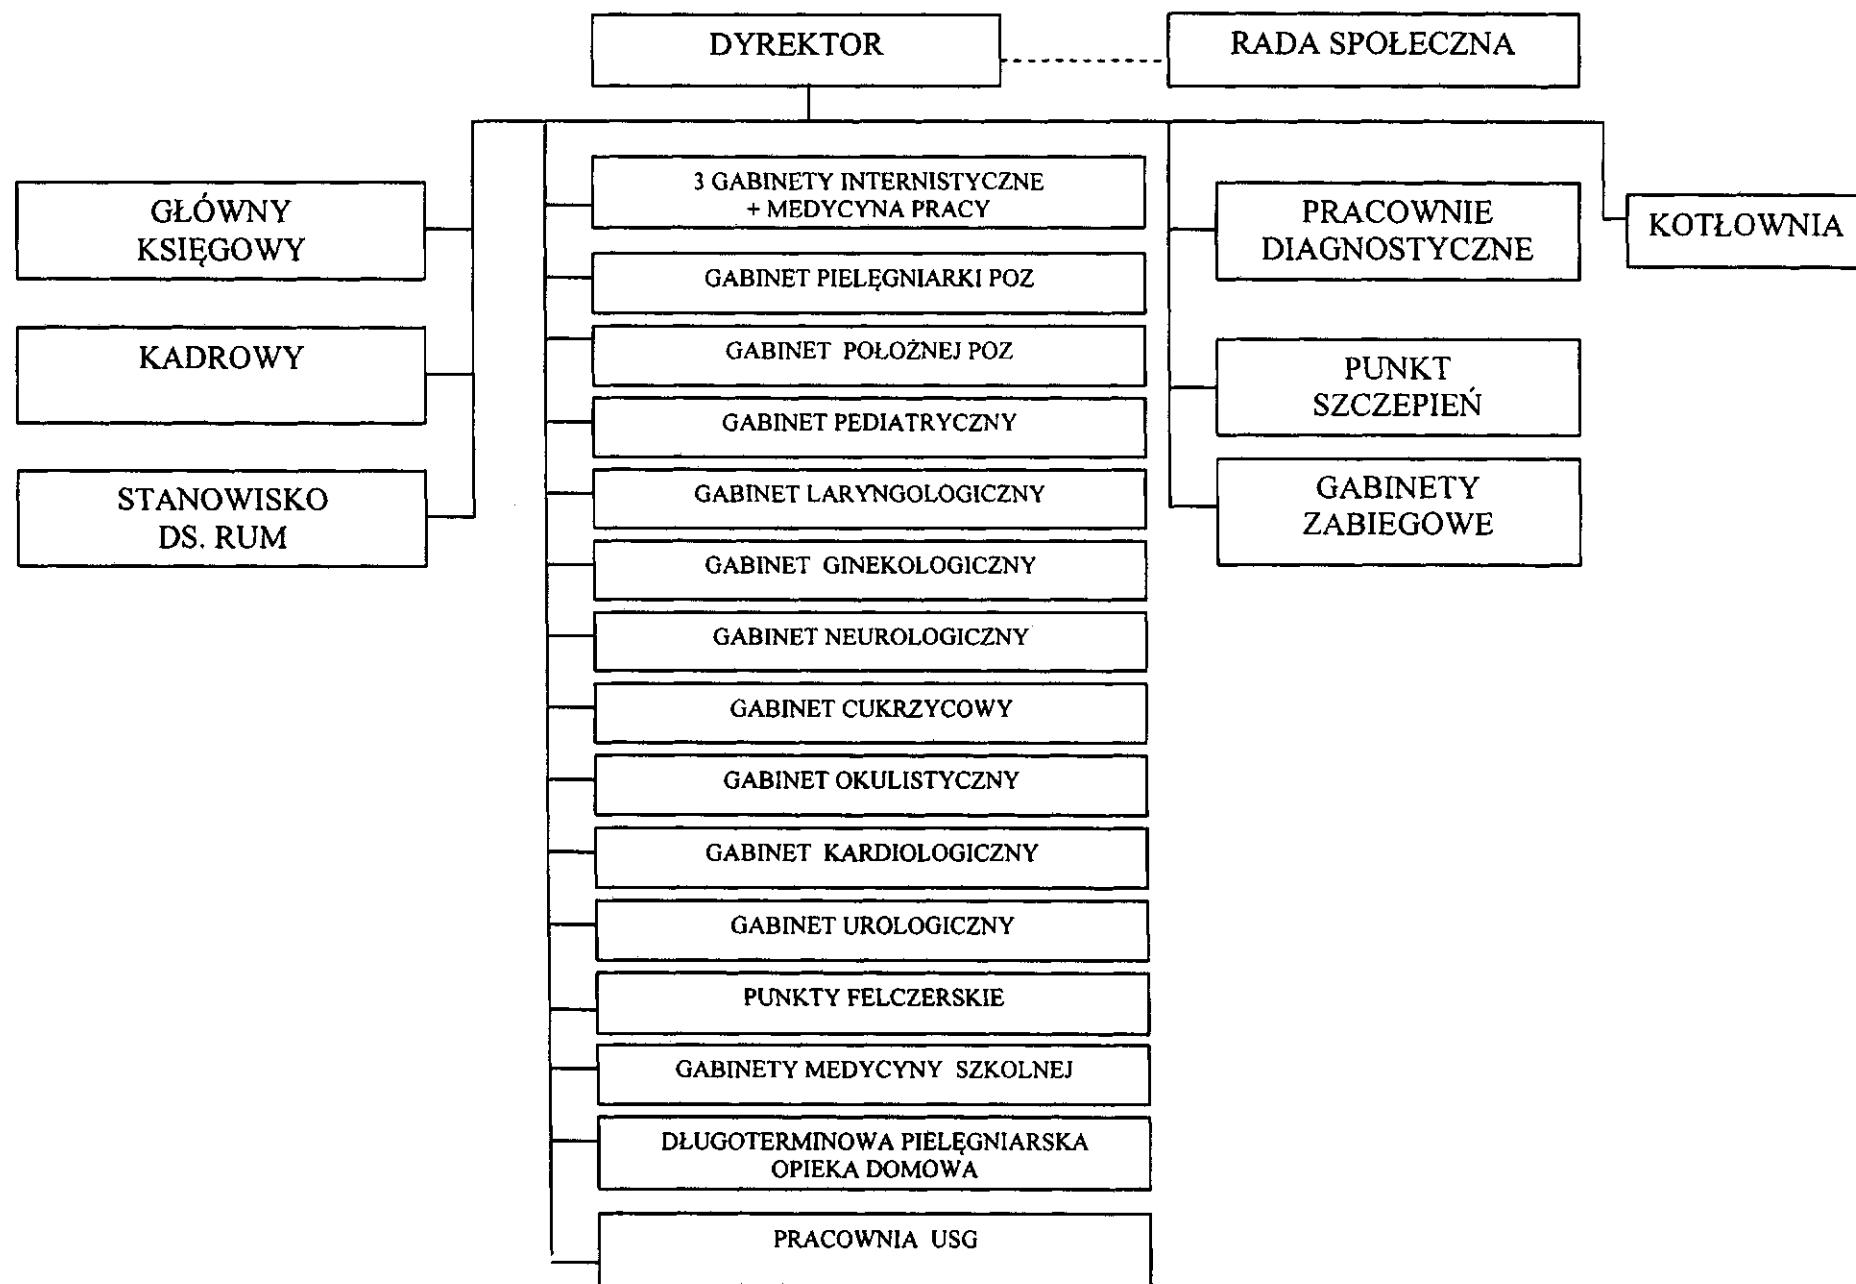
DYREKTOR

RADA SPOŁECZNA

GŁÓWNY KSIĘGOWY

KADROWY

STANOWISKO DS. RUM

3 GABINETY INTERNISTYCZNE + MEDYCYNA PRACY

GABINET PIELĘGNIARKI POZ

GABINET POŁOŻNEJ POZ

GABINET PEDIATRYCZNY

GABINET LARYNGOLOGICZNY

GABINET GINEKOLOGICZNY

GABINET NEUROLOGICZNY

GABINET CUKRZYCOWY

GABINET OKULISTYCZNY

GABINET KARDIOLOGICZNY

GABINET UROLOGICZNY

PUNKTY FELCZERSKIE

GABINETY MEDYCYNY SZKOLNEJ

DŁUGOTERMINOWA PIELĘGNIARSKA OPIEKA DOMOWA

PRACOWNIA USG

PRACOWNIE DIAGNOSTYCZNE

PUNKT SZCZEPIEŃ

GABINETY ZABIEGOWE

KOTŁOWNIA